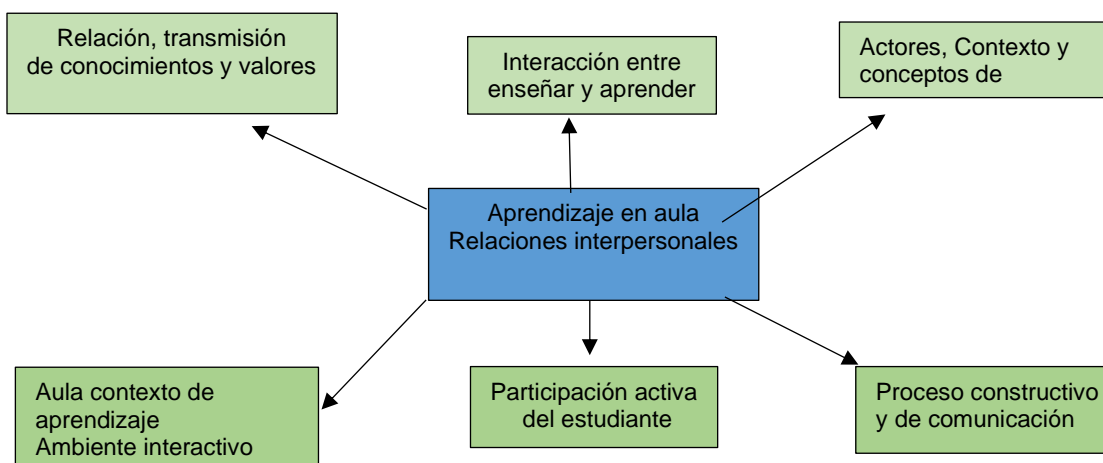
Relación, transmisión de conocimientos y valores

Interacción entre enseñar y aprender

Actores, Contexto y conceptos de

Aprendizaje en aula
Relaciones interpersonales

Aula contexto de aprendizaje
Ambiente interactivo

Participación activa del estudiante

Proceso constructivo y de comunicación